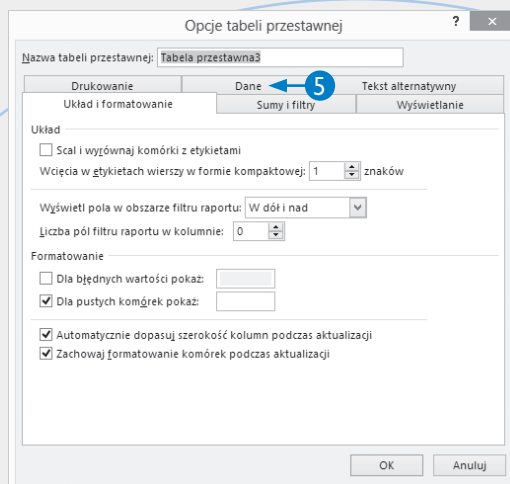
Opcje tabeli przestawnej

? ×

Nazwa tabeli przestawnej: Tabela przestawna3

Drukowanie | Dane | Tekst alternatywny

5

Układ i formatowanie | Sumy i filtry | Wyświetlanie

Układ

Scal i wyrównaj komórki z etykietami

Wcięcia w etykietach wierszy w formie kompaktowej: 1 znaków

Wyświetl pola w obszarze filtru raportu: W dół i nad

Liczba pól filtru raportu w kolumnie: 0

Formatowanie

Dla błędnych wartości pokaż:

Dla pustych komórek pokaż:

Automatycznie dopasuj szerokość kolumn podczas aktualizacji

Zachowaj formatowanie komórek podczas aktualizacji

OK | Anuluj